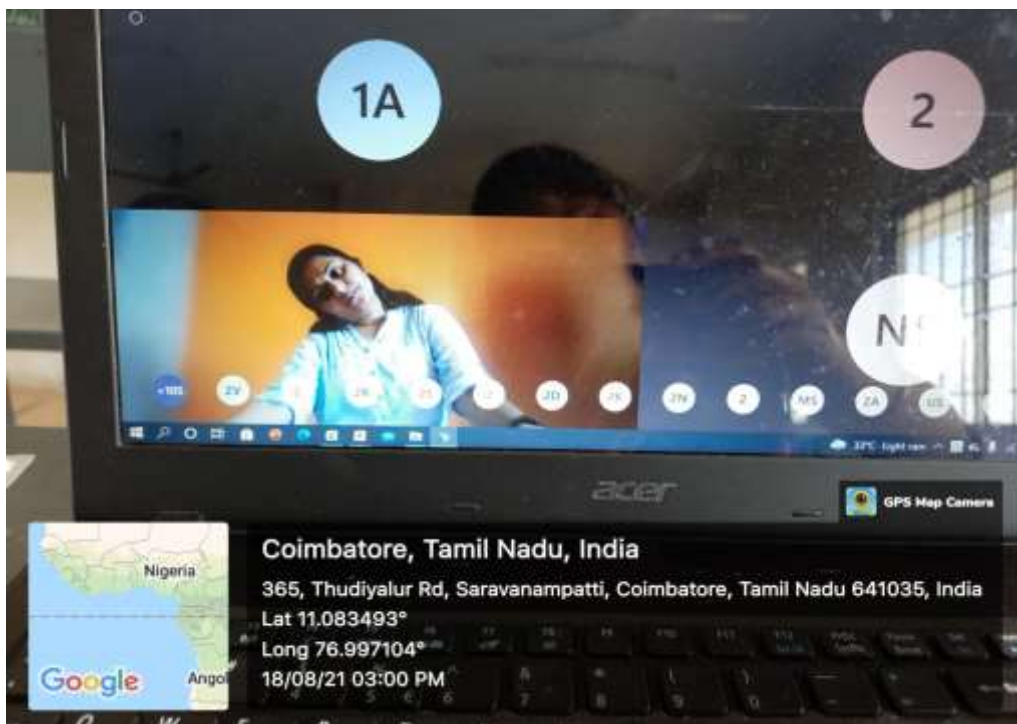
1A

2

NS

+105 ZV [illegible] ZK ZS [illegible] ZD ZK ZN 2 MS ZA US

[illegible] Light rain

acer

GPS Map Camera

Nigeria

Google

Angol

Coimbatore, Tamil Nadu, India

365, Thudiyalur Rd, Saravanampatti, Coimbatore, Tamil Nadu 641035, India

Lat 11.083493°

Long 76.997104°

18/08/21 03:00 PM